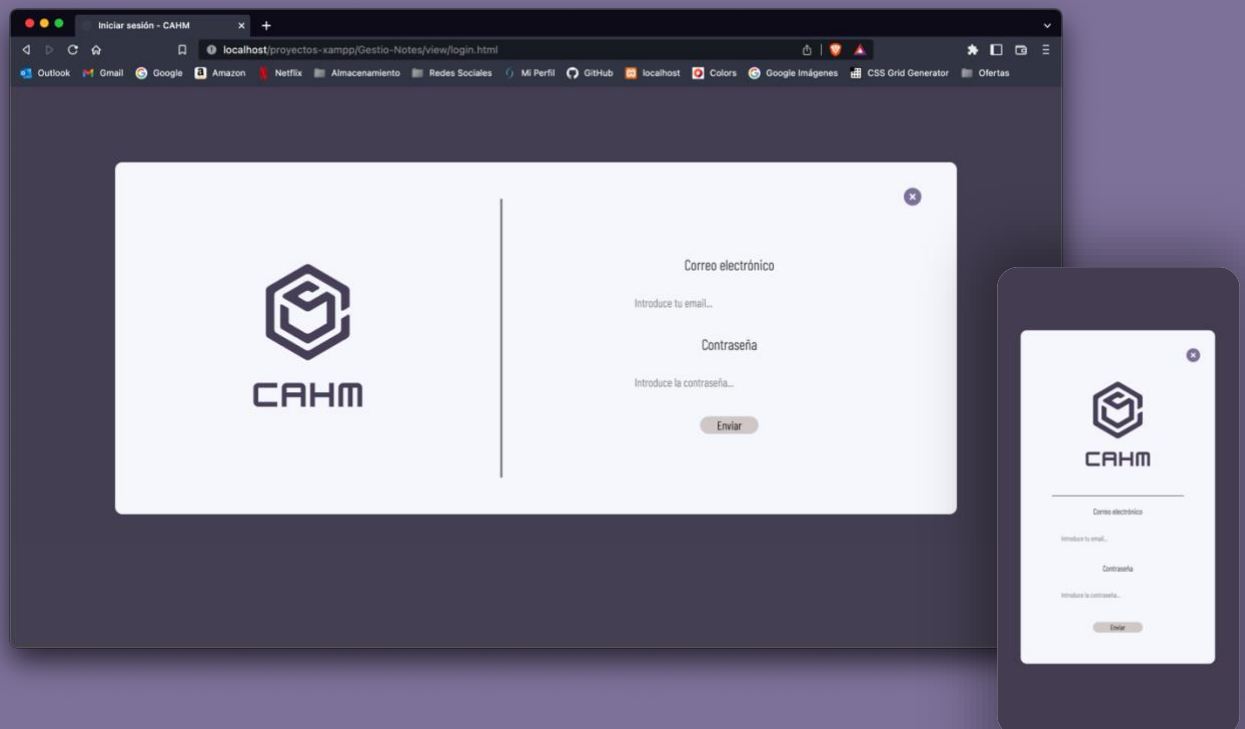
Iniciar sesión - CAHM
localhost/proyectos-xampp/Gestio-Notes/view/login.html
Outlook Gmail Google Amazon Netflix Almacenamiento Redes Sociales Mi Perfil GitHub localhost Colors Google Imágenes CSS Grid Generator Ofertas

CAHM

Correo electrónico
Introduce tu email...
Contraseña
Introduce la contraseña...
Enviar

CAHM
Correo electrónico
Introduce tu email...
Contraseña
Introduce la contraseña...
Enviar